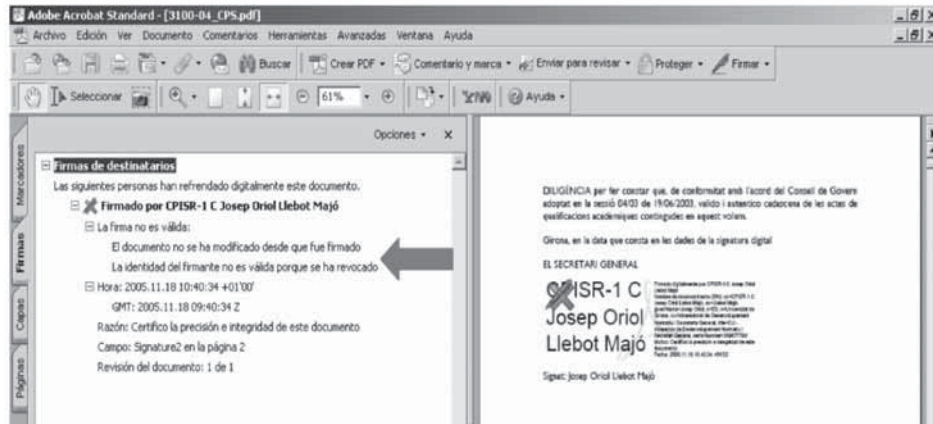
Adobe Acrobat Standard - [3100-04_CPS.pdf]

Archivo Edición Ver Documento Comentarios Herramientas Avanzadas Ventana Ayuda

Buscar | Crear PDF | Comentario y marca | Enviar para revisar | Proteger | Firmar

Seleccionar | 61% | Ayuda

Marcadores | Firmas | Capas | Páginas

Opciones x

Firmas de destinatarios

Las siguientes personas han refrendado digitalmente este documento.

Firmado por CPISR-1 C Josep Oriol Llebot Majó

La firma no es válida:

El documento no se ha modificado desde que fue firmado

La identidad del firmante no es válida porque se ha revocado

Hora: 2005.11.18 10:40:34 +01'00'

GMT: 2005.11.18 09:40:34 Z

Razón: Certifico la precisión e integridad de este documento

Campo: Signature2 en la página 2

Revisión del documento: 1 de 1

DILIGÈNCIA per fer constar que, de conformitat amb l'acord del Consell de Govern adoptat en la sessió 04/03 de 19/06/2003, valido i autentico cadascuna de les actes de qualificacions acadèmiques contingudes en aquest volum.

Girona, en la data que consta en les dades de la signatura digital

EL SECRETARI GENERAL

CPISR-1 C Josep Oriol Llebot Majó

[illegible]

Signat: Josep Oriol Llebot Majó